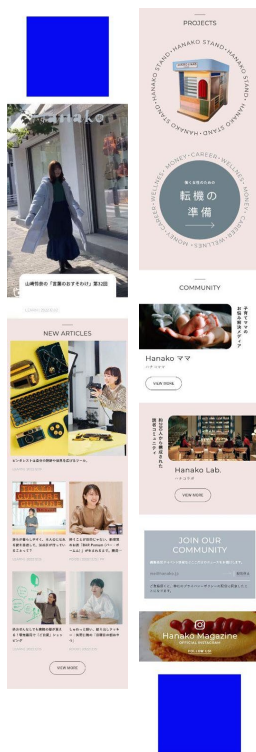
PROJECTS

HANAKO STAND・HANAKO STAND・HANAKO STAND・

WELLNESS・MONEY・CAREER・WELLNESS・MONEY・CAREER・

働く女性のための
転機の準備

Hanako

山崎怜奈の「言葉のおすそわけ」第12回

COMMUNITY

子育てママのお悩み解決メディア

Hanako ママ
ハナコママ

VIEW MORE

NEW ARTICLES

Hanako Lab.
ハナコラボ

VIEW MORE

JOIN OUR COMMUNITY

Hanako Magazine
OFFICIAL INSTAGRAM

VIEW MORE